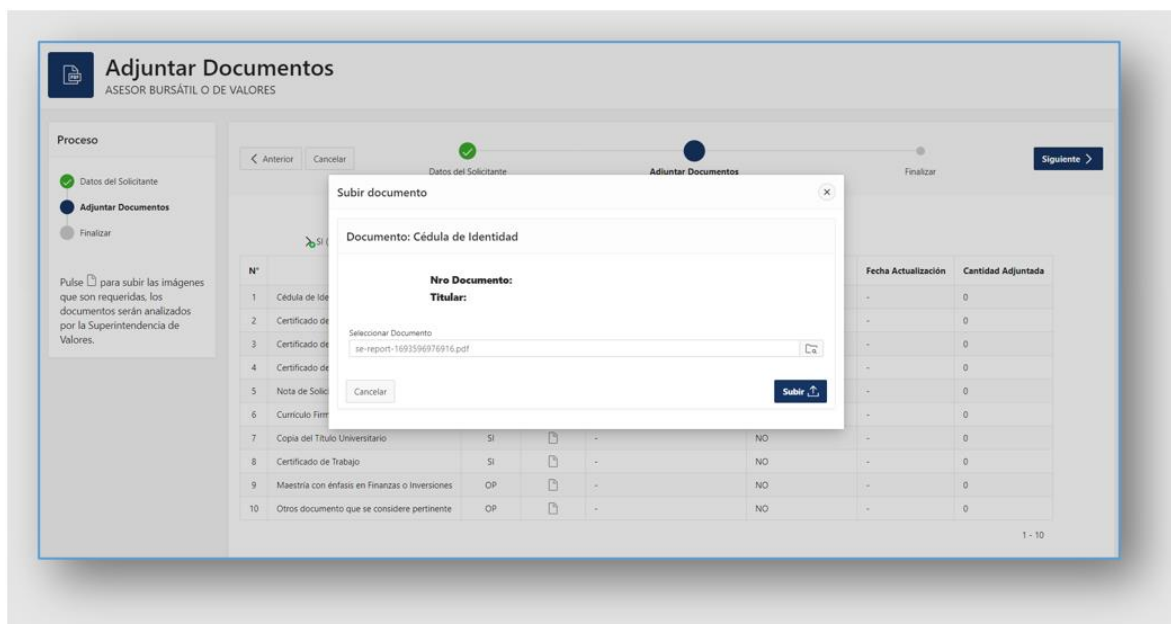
Adjuntar Documentos
ASESOR BURSÁTIL O DE VALORES

Proceso

Datos del Solicitante
Adjuntar Documentos
Finalizar

Pulse para subir las imágenes que son requeridas, los documentos serán analizados por la Superintendencia de Valores.

< Anterior Cancelar

Datos del Solicitante
Adjuntar Documentos
Finalizar

Siguiente >

SI (

| N° | | | | | | Fecha Actualización | Cantidad Adjuntada |
|---|---|---|---|---|---|---|---|
| 1 | Cédula de Ide | | | | | - | 0 |
| 2 | Certificado de | | | | | - | 0 |
| 3 | Certificado de | | | | | - | 0 |
| 4 | Certificado de | | | | | - | 0 |
| 5 | Nota de Solic | | | | | - | 0 |
| 6 | Currículo Firm | | | | | - | 0 |
| 7 | Copia del Título Universitario | SI | | - | NO | - | 0 |
| 8 | Certificado de Trabajo | SI | | - | NO | - | 0 |
| 9 | Maestría con énfasis en Finanzas o Inversiones | OP | | - | NO | - | 0 |
| 10 | Otros documento que se considere pertinente | OP | | - | NO | - | 0 |

1 - 10

Subir documento

Documento: Cédula de Identidad

Nro Documento:
Titular:

Seleccionar Documento
se-report-1693596976916.pdf

Cancelar

Subir